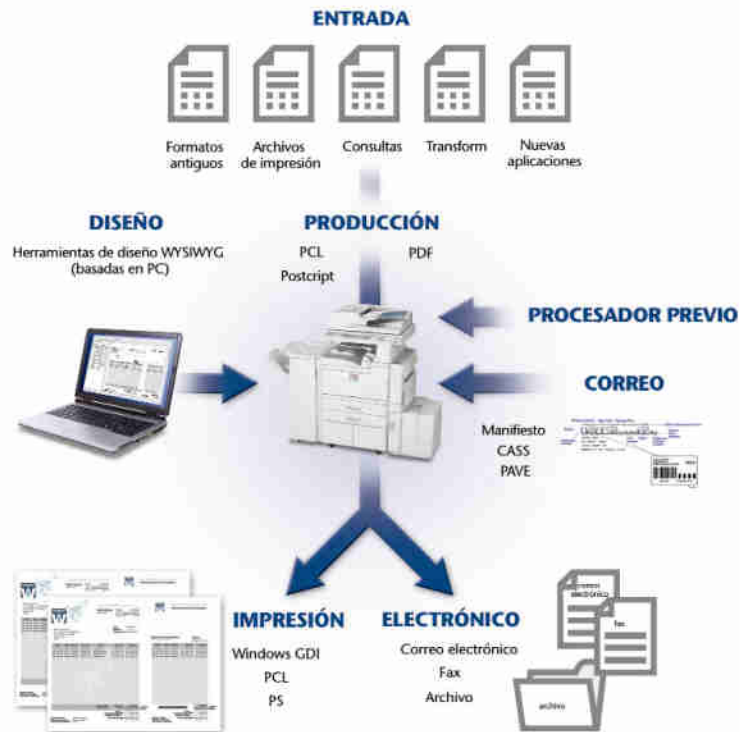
ENTRADA

Formatos antiguos

Archivos de impresión

Consultas

Transform

Nuevas aplicaciones

DISEÑO

Herramientas de diseño WYSIWYG (basadas en PC)

PRODUCCIÓN

PCL

PDF

Postcript

PROCESADOR PREVIO

CORREO

Manifiesto

CASS

PAVE

IMPRESIÓN

Windows GDI

PCL

PS

ELECTRÓNICO

Correo electrónico

Fax

Archivo

correo electrónico

fax

archivo